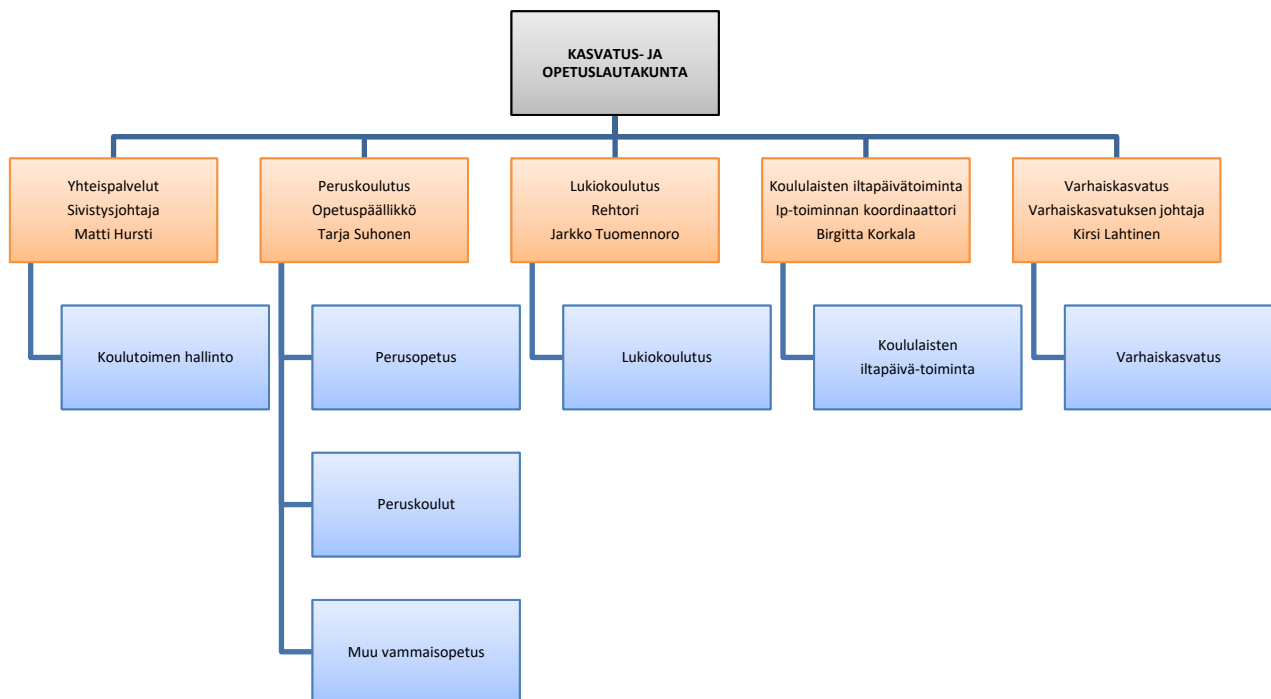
KASVATUS- JA OPETUSLAUTAKUNTA

Yhteispalvelut
Sivistysjohtaja
Matti Hursti

Koulutoimen hallinto

Peruskoulutus
Opetuspäällikkö
Tarja Suhonen

Perusopetus

Peruskoulut

Muu vammaisopetus

Lukiokoulutus
Rehtori
Jarkko Tuomennoro

Lukiokoulutus

Koululaisten iltapäivätoiminta
Ip-toiminnan koordinaattori
Birgitta Korkala

Koululaisten iltapäivä-toiminta

Varhaiskasvatus
Varhaiskasvatuksen johtaja
Kirsi Lahtinen

Varhaiskasvatus